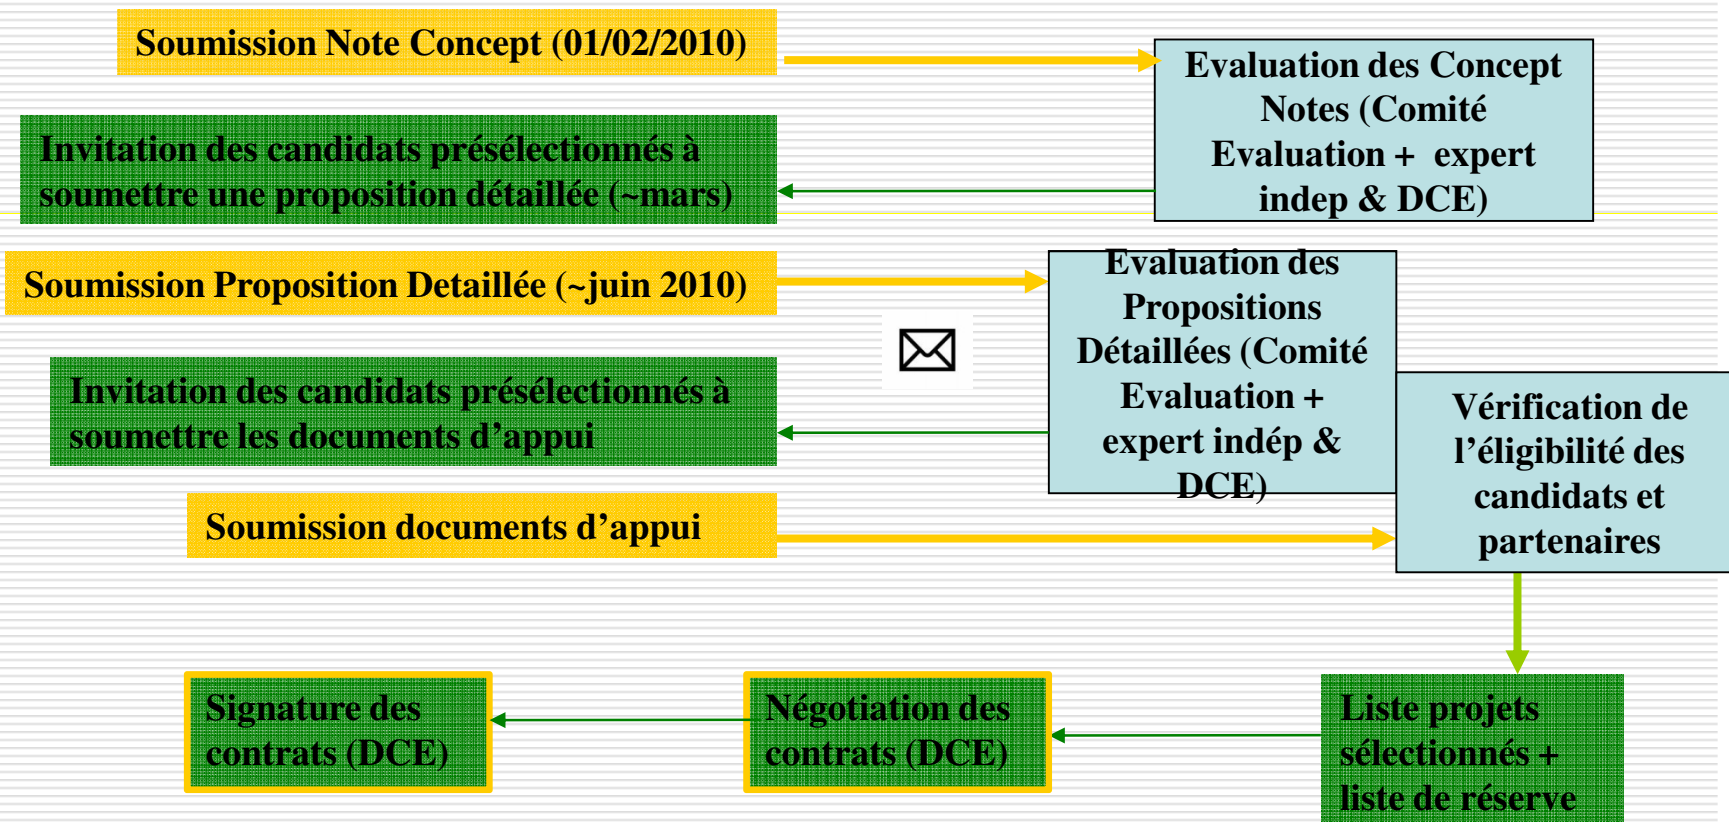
Soumission Note Concept (01/02/2010)

Evaluation des Concept Notes (Comité Evaluation + expert indep & DCE)

Invitation des candidats présélectionnés à soumettre une proposition détaillée (~mars)

Soumission Proposition Detaillée (~juin 2010)

Evaluation des Propositions Détaillées (Comité Evaluation + expert indép & DCE)

Invitation des candidats présélectionnés à soumettre les documents d'appui

Vérification de l'éligibilité des candidats et partenaires

Soumission documents d'appui

Signature des contrats (DCE)

Négotiation des contrats (DCE)

Liste projets sélectionnés + liste de réserve